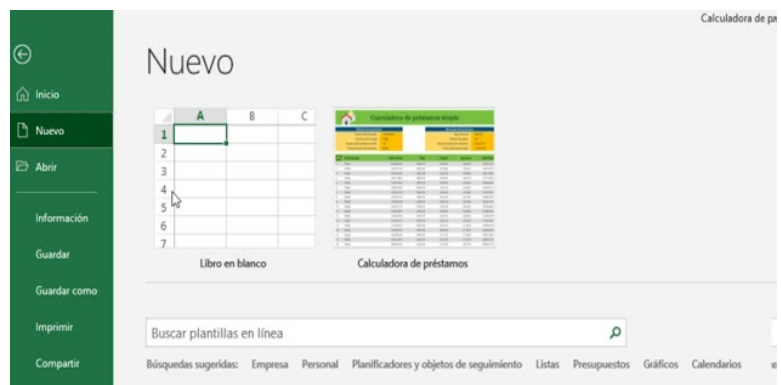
Calculadora de pa

Inicio

Nuevo

Abrir

Información

Guardar

Guardar como

Imprimir

Compartir

Nuevo

| | A | B | C |
|---|---|---|---|
| 1 | | | |
| 2 | | | |
| 3 | | | |
| 4 | | | |
| 5 | | | |
| 6 | | | |
| 7 | | | |

Libro en blanco

Calculadora de préstamo simple

Calculadora de préstamos

Buscar plantillas en línea

Búsquedas sugeridas: Empresa Personal Planificadores y objetos de seguimiento Listas Presupuestos Gráficos Calendarios